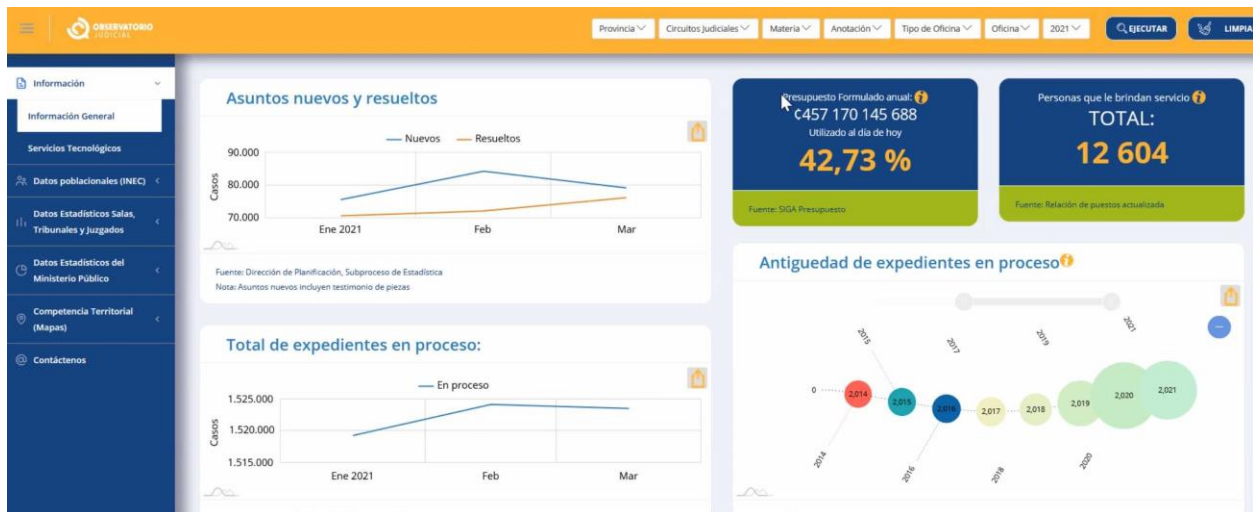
OBSERVATORIO JUDICIAL

Provincia Circuitos Judiciales Materia Anotación Tipo de Oficina Oficina 2021 EJECUTAR LIMPIA

Información
Información General
Servicios Tecnológicos
Datos poblacionales (INEC)
Datos Estadísticos Salas, Tribunales y Juzgados
Datos Estadísticos del Ministerio Público
Competencia Territorial (Mapas)
Contáctenos

Asuntos nuevos y resueltos

Nuevos Resueltos

90.000
80.000
70.000
Casos
Ene 2021 Feb Mar

Fuente: Dirección de Planificación, Subproceso de Estadística
Nota: Asuntos nuevos incluyen testimonio de piezas

Presupuesto Formulado anual:
¢457 170 145 688
Utilizado al día de hoy
42,73 %
Fuente: SIGA Presupuesto

Personas que le brindan servicio
TOTAL:
12 604
Fuente: Relación de puestos actualizada

Total de expedientes en proceso:

En proceso

1.525.000
1.520.000
1.515.000
Casos
Ene 2021 Feb Mar

Antiguedad de expedientes en proceso

2015 2017 2019 2021
0 2,014 2,015 2,016 2,017 2,018 2,019 2,020 2,021
2014 2016 2018 2020